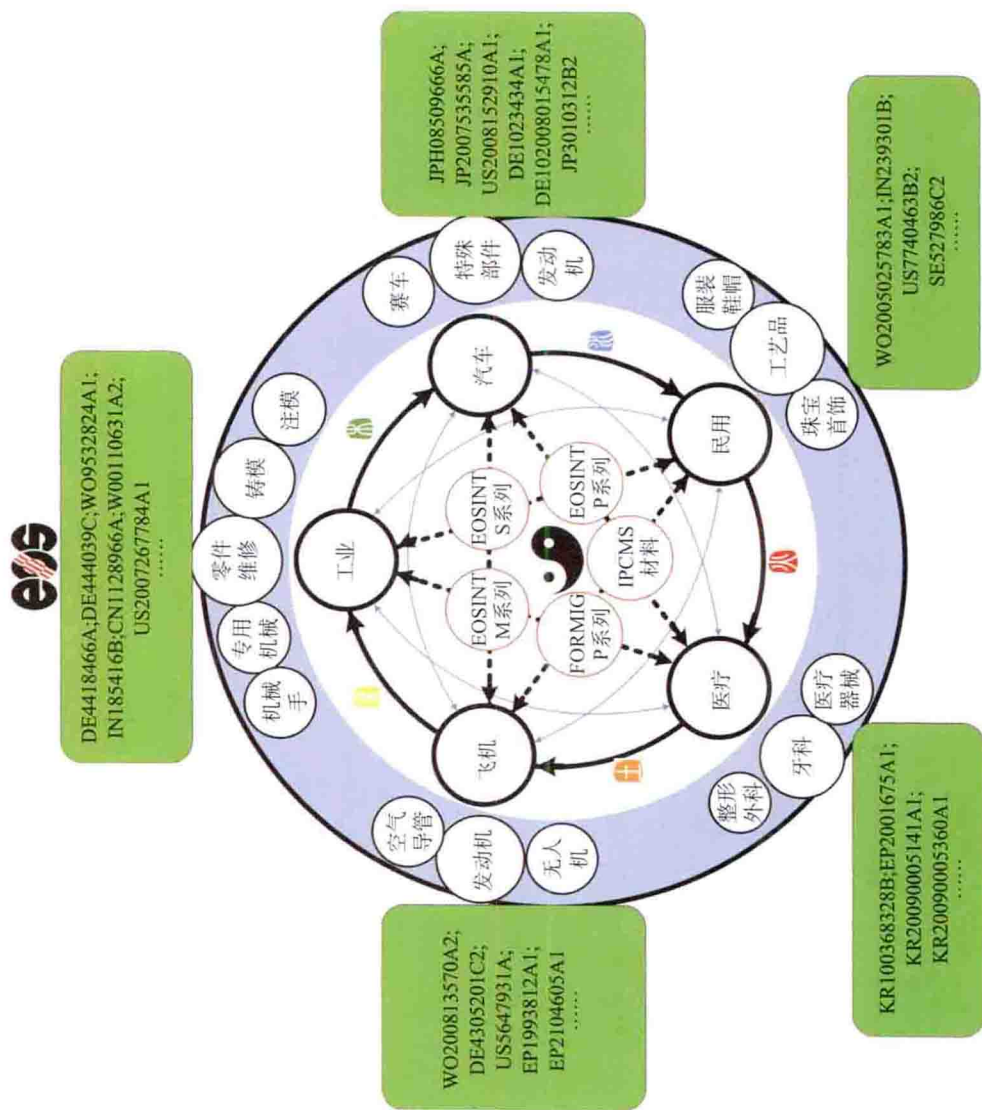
eos

DE4418466A;DE444039C;WO9532824A1;
IN185416B;CN1128966A;W00110631A2;
US2007267784A1
……

JPH08509666A;
JP2007535585A;
US2008152910A1;
DE1023434A1;
DE102008015478A1;
JP3010312B2
……

WO2005025783A1;IN239301B;
US7740463B2;
SE527986C2
……

KR100368328B;EP2001675A1;
KR20090005141A1;
KR20090005360A1
……

WO200813570A2;
DE4305201C2;
US5647931A;
EP1993812A1;
EP2104605A1
……

机械手
专用机械
零件维修
铸模
注模
赛车
特殊部件
发动机
服装鞋帽
工艺品
珠宝首饰
医疗器械
牙科
整形外科
无人机
发动机
空气导管

工业
汽车
民用
医疗
飞机

EOSINT M系列
EOSINT S系列
EOSINT P系列
IPCMS 材料
FORMIG P系列